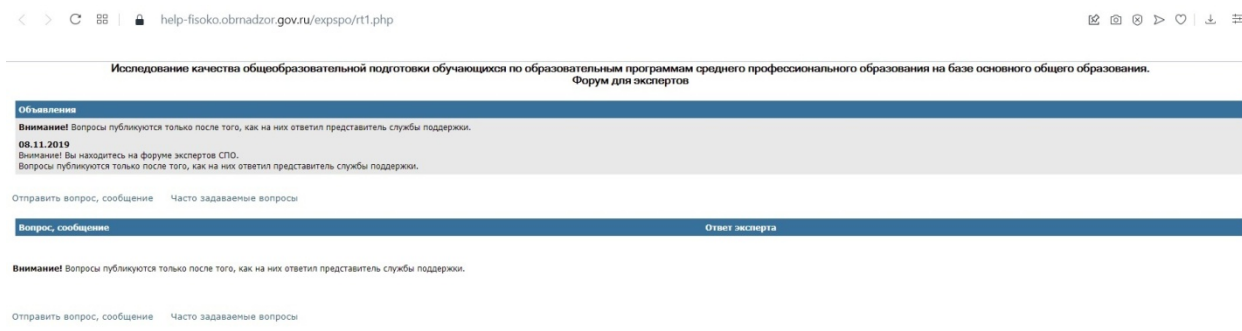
help-fisoko.obrnadzor.gov.ru/expspo/rt1.php

Исследование качества общеобразовательной подготовки обучающихся по образовательным программам среднего профессионального образования на базе основного общего образования.
Форум для экспертов

Объявления

**Внимание!** Вопросы публикуются только после того, как на них ответил представитель службы поддержки.

08.11.2019
Внимание! Вы находитесь на форуме экспертов СПО.
Вопросы публикуются только после того, как на них ответил представитель службы поддержки.

Отправить вопрос, сообщение Часто задаваемые вопросы

| Вопрос, сообщение | Ответ эксперта |
|---|---|

**Внимание!** Вопросы публикуются только после того, как на них ответил представитель службы поддержки.

Отправить вопрос, сообщение Часто задаваемые вопросы